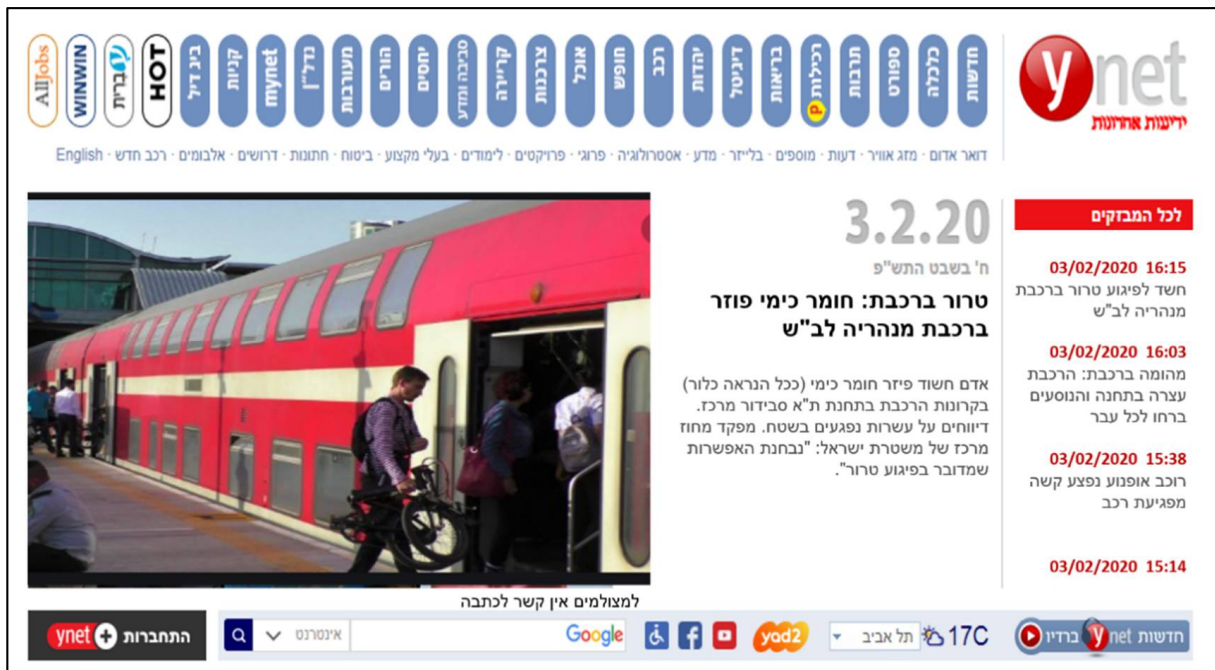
ynet
ידיעות אחרונות

חדשות | כלכלה | ספורט | תרבות | רכילות | בריאות | דיגיטל | יהדות | רכב | חופש | אוכל | צרכנות | קריירה | סביבה ומדע | יחסים | הורים | מעורבות | נדל"ן | mynet | קניות | בית דיזל | HOT | עברית | WINWIN | AllJobs

דואר אדום · מזג אוויר · דעות · מוספים · בלייזר · מדע · אסטרולוגיה · פרוגי · פרויקטים · לימודים · בעלי מקצוע · ביטוח · חתונות · דרושים · אלבומים · רכב חדש · English

לכל המבזקים

03/02/2020 16:15
חשד לפיגוע טרור ברכבת מנהריה לב"ש

03/02/2020 16:03
מהומה ברכבת: הרכבת עצרה בתחנה והנוסעים ברחו לכל עבר

03/02/2020 15:38
רוכב אופנוע נפצע קשה מפגיעת רכב

03/02/2020 15:14

3.2.20
ח' בשבט התש"פ

טרור ברכבת: חומר כימי פוזר ברכבת מנהריה לב"ש

אדם חשוד פיזר חומר כימי (ככל הנראה כלור) בקרונות הרכבת בתחנת ת"א סבידור מרכז. דיווחים על עשרות נפגעים בשטח. מפקד מחוז מרכז של משטרת ישראל: "נבחנת האפשרות שמדובר בפיגוע טרור".

למצולמים אין קשר לכתבה

חדשות ynet ברדיו | 17C | תל אביב | yad2 | Google | אינטרנט | התחברות ynet